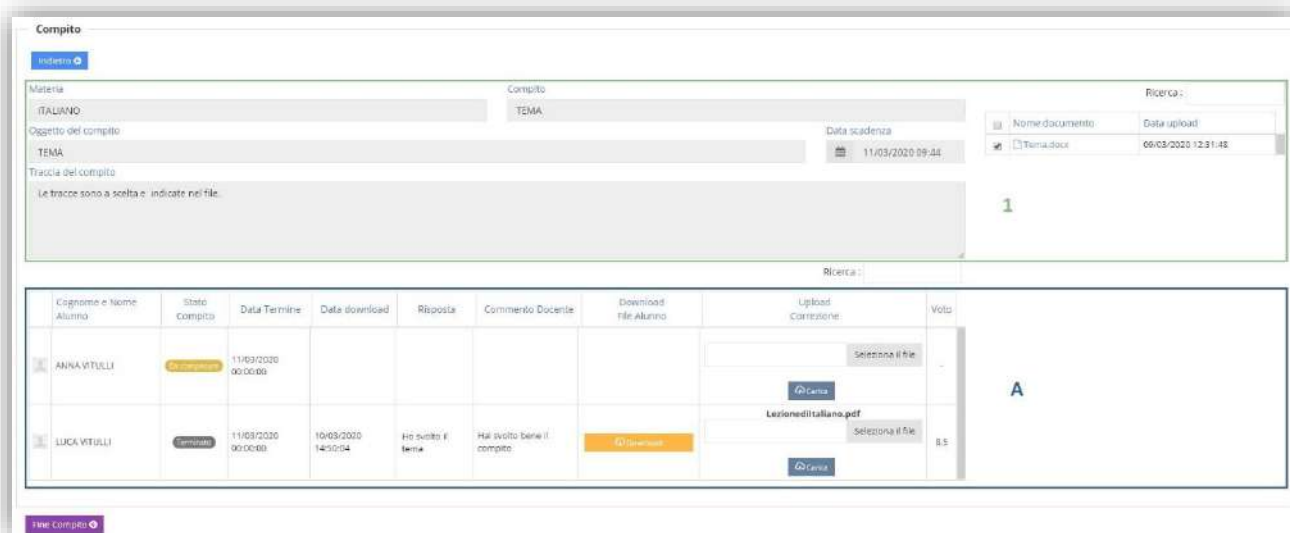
Compito

Indietro

Materia
ITALIANO

Compito
TEMA

Oggetto del compito
TEMA

Data scadenza
11/03/2020 09:44

Traccia del compito
Le tracce sono a scelta e indicate nel file.

Ricerca :

| | Nome documento | Data upload |
|---|---|---|
| | Tema.docx | 09/03/2020 12:31:48 |

1

Ricerca :

| | Cognome e Nome Alunno | Stato Compito | Data Termine | Data download | Risposta | Commento Docente | Download File Alunno | Upload Correzione | Voto |
|---|---|---|---|---|---|---|---|---|---|
| | ANNA VITULLI | Da completare | 11/03/2020 00:00:00 | | | | | Seleziona il file Carica | - |
| | LUCA VITULLI | Terminato | 11/03/2020 00:00:00 | 10/03/2020 14:50:04 | Ho svolto il tema | Hai svolto bene il compito | Download | Lezionedilitaliano.pdf Seleziona il file Carica | 8.5 |

A

Fine Compito